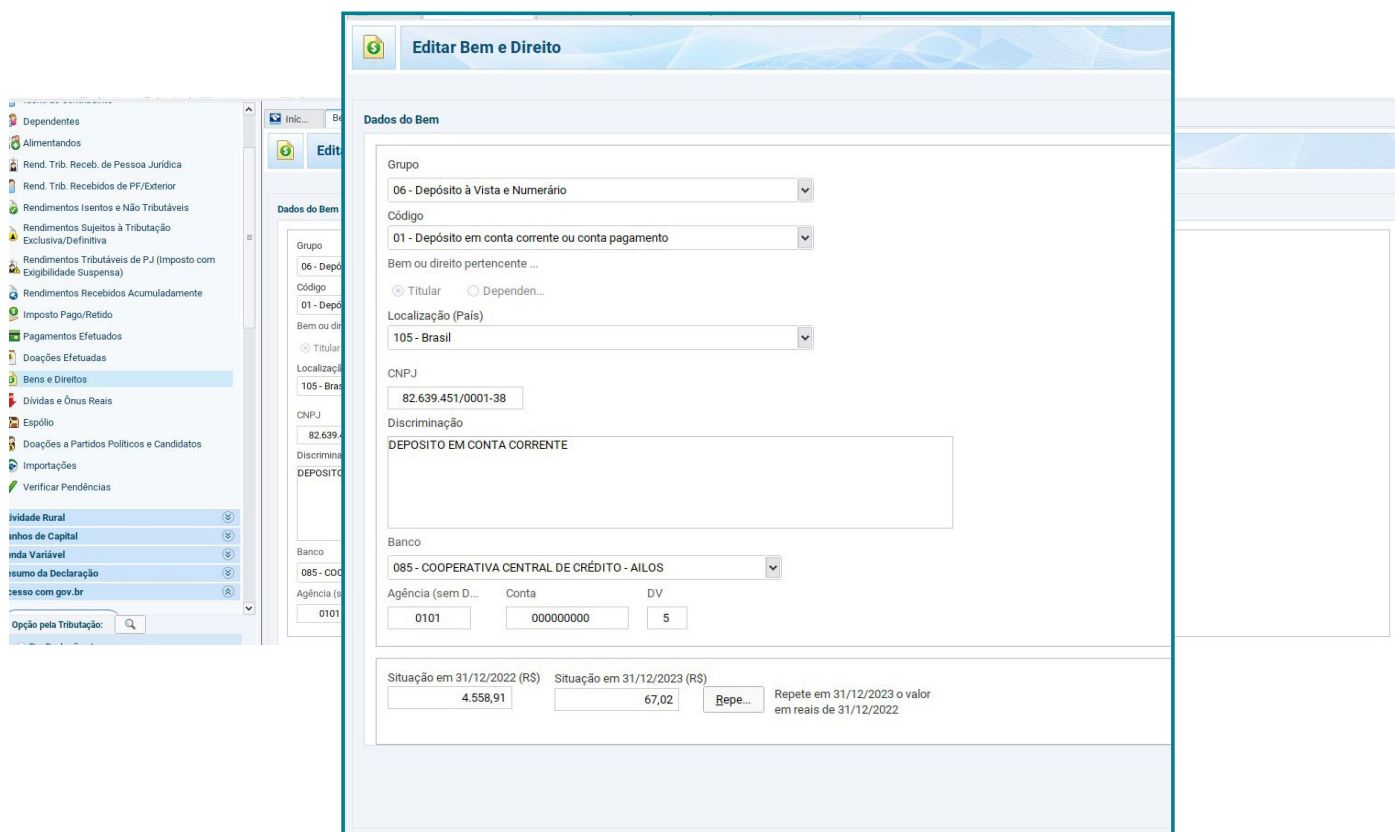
Dependentes
Alimentandos
Rend. Trib. Receb. de Pessoa Jurídica
Rend. Trib. Recebidos de PF/Exterior
Rendimentos Isentos e Não Tributáveis
Rendimentos Sujeitos à Tributação Exclusiva/Definitiva
Rendimentos Tributáveis de PJ (Imposto com Exigibilidade Suspensa)
Rendimentos Recebidos Acumuladamente
Imposto Pago/Retido
Pagamentos Efetuados
Doações Efetuadas
Bens e Direitos
Dívidas e Ônus Reais
Espólio
Doações a Partidos Políticos e Candidatos
Importações
Verificar Pendências
ividade Rural
anhos de Capital
enda Variável
esumo da Declaração
cesso com gov.br
Opção pela Tributação:

Iníc...
Be
Edita
Dados do Bem
Grupo
06 - Depó
Código
01 - Depó
Bem ou dir
Titular
Localizaçã
105 - Bras
CNPJ
82.639.4
Discrimina
DEPOSITO
Banco
085 - COO
Agência (s
0101

Editar Bem e Direito

Dados do Bem

Grupo
06 - Depósito à Vista e Numerário
Código
01 - Depósito em conta corrente ou conta pagamento
Bem ou direito pertencente ...
Titular
Dependen...
Localização (País)
105 - Brasil
CNPJ
82.639.451/0001-38
Discriminação
DEPOSITO EM CONTA CORRENTE
Banco
085 - COOPERATIVA CENTRAL DE CRÉDITO - AILOS
Agência (sem D...
Conta
DV
0101
000000000
5

Situação em 31/12/2022 (R$)
4.558,91
Situação em 31/12/2023 (R$)
67,02
Repe...
Repete em 31/12/2023 o valor em reais de 31/12/2022